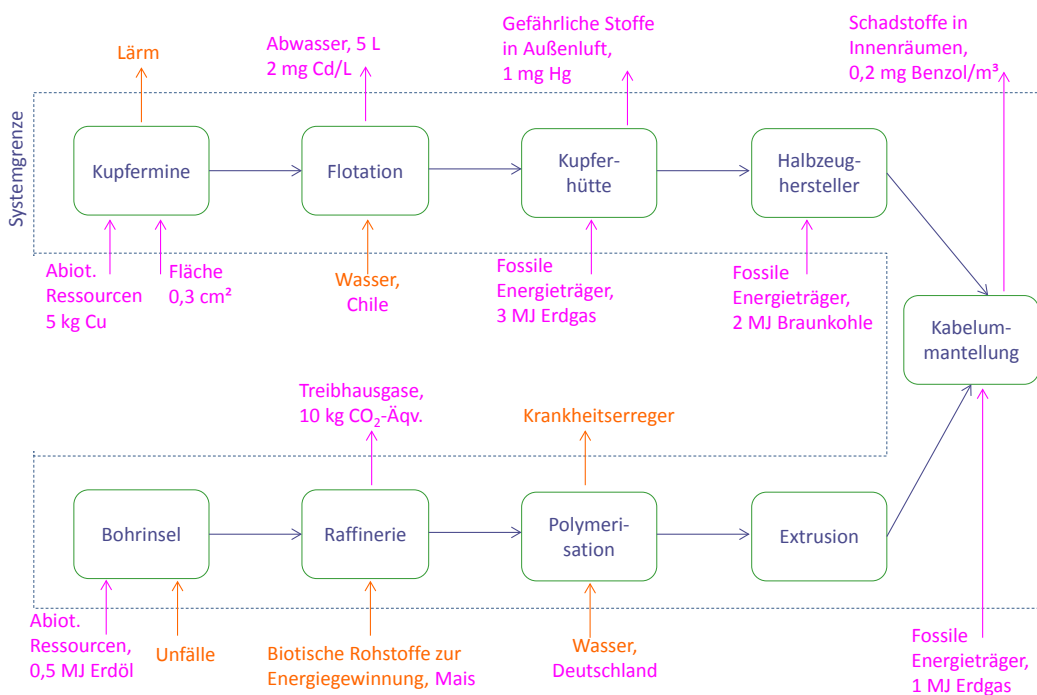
Lärm

Abwasser, 5 L
2 mg Cd/L

Gefährliche Stoffe in Außenluft, 1 mg Hg

Schadstoffe in Innenräumen, 0,2 mg Benzol/m³

Systemgrenze

Kupfermine

Flotation

Kupferhütte

Halbzeughersteller

Abiot. Ressourcen 5 kg Cu

Fläche 0,3 cm²

Wasser, Chile

Fossile Energieträger, 3 MJ Erdgas

Fossile Energieträger, 2 MJ Braunkohle

Kabelummantellung

Treibhausgase, 10 kg $CO_2$-Äqv.

Krankheitserreger

Bohrinsel

Raffinerie

Polymerisation

Extrusion

Abiot. Ressourcen, 0,5 MJ Erdöl

Unfälle

Biotische Rohstoffe zur Energiegewinnung, Mais

Wasser, Deutschland

Fossile Energieträger, 1 MJ Erdgas